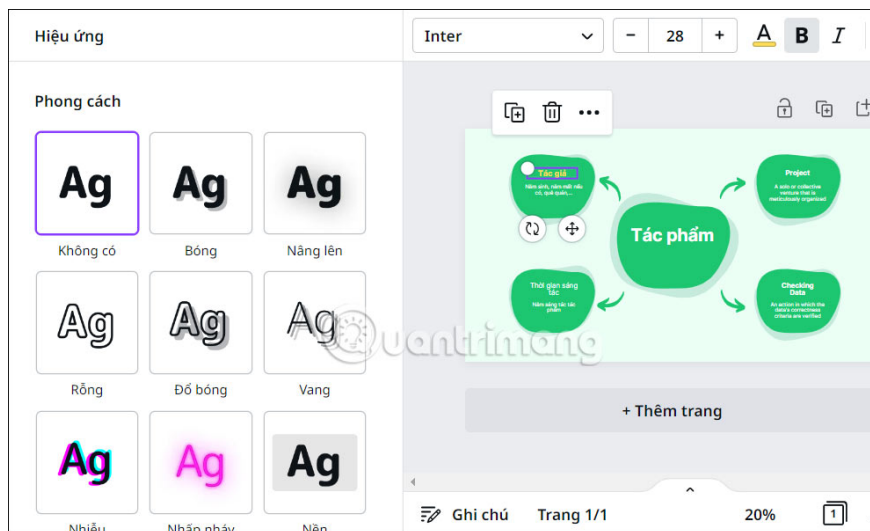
Hiệu ứng

Phong cách

Ag
Không có

Ag
Bóng

Ag
Nâng lên

Ag
Rỗng

Ag
Đổ bóng

Ag
Vang

Ag
Nhiễu

Ag
Nhấp nháy

Ag
Nền

Inter

−
28
+

A
B
I

Tác giả
Năm sinh, năm mất nếu có, quê quán,...

Project
A solo or collective venture that is meticulously organized

Tác phẩm

Thời gian sáng tác
Năm sáng tác tác phẩm

Checking Data
An action in which the data's correctness criteria are verified

Quantrimang

+ Thêm trang

Ghi chú
Trang 1/1
20%
1